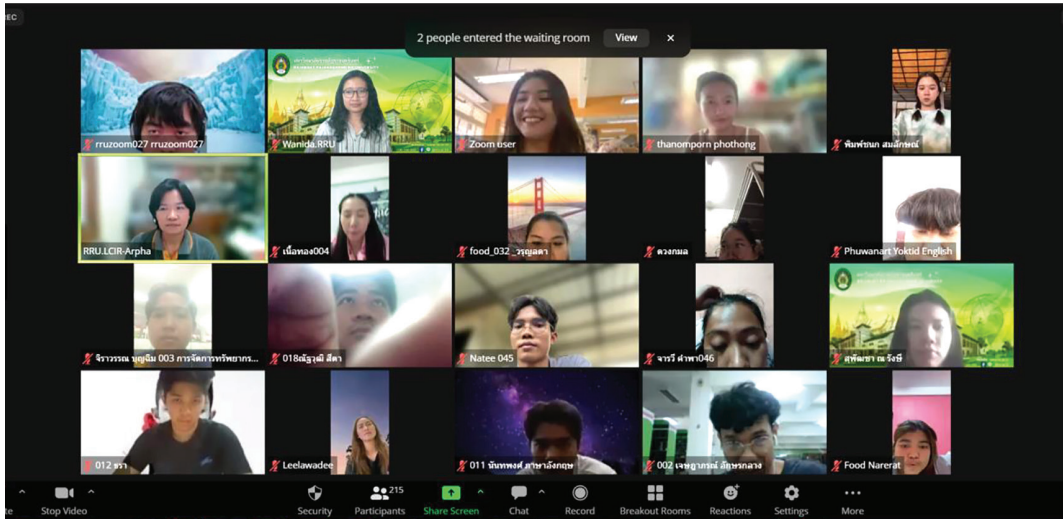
REC

2 people entered the waiting room View ×

rruzoom027 rruzoom027
Wanida.RRU
Zoom user
thanomporn phothong
พิมพ์ชนก สมลักษณ์
RRU.LCIR-Arpha
เนื้อทอง004
food_032 _วรุณลดา
ดวงกมล
Phuwanart Yoktid English
จิราวรรณ บุญนิ่ม 003 การจัดการทรัพยากร...
018ณัฐวุฒิ สีดา
Natee 045
จารวี คำพา046
สุพิมชา ณ รังษี
012 ธรา
Leelawadee
011 นันทพงศ์ ภาษาอังกฤษ
002 เจษฎาภรณ์ อัญหรกลาง
Food Narerat

Stop Video
Security
215
Participants
Share Screen
Chat
Record
Breakout Rooms
Reactions
Settings
More